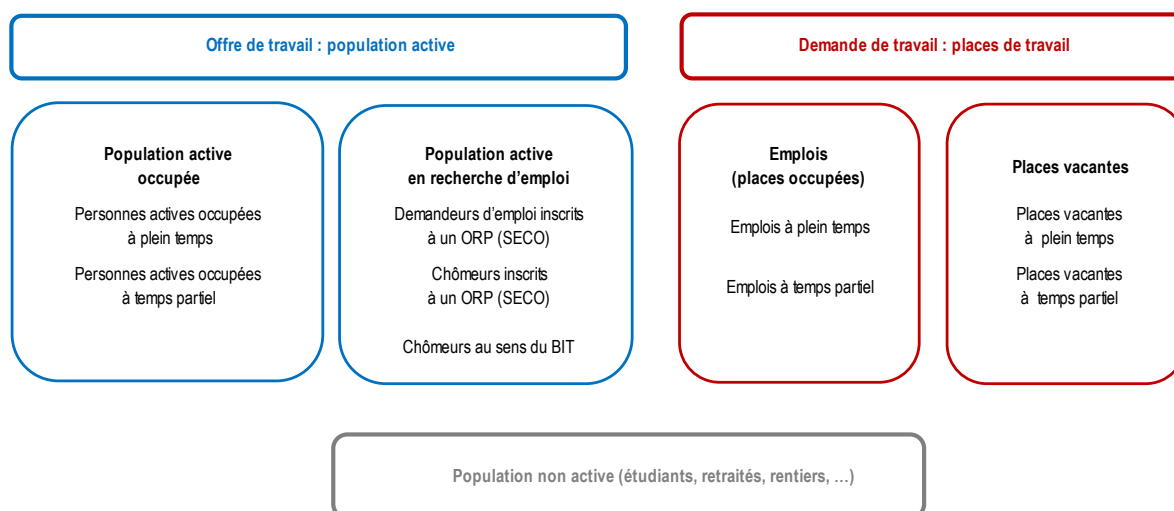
Offre de travail : population active

Demande de travail : places de travail

Population active occupée

Personnes actives occupées à plein temps

Personnes actives occupées à temps partiel

Population active en recherche d'emploi

Demandeurs d'emploi inscrits à un ORP (SECO)

Chômeurs inscrits à un ORP (SECO)

Chômeurs au sens du BIT

Emplois (places occupées)

Emplois à plein temps

Emplois à temps partiel

Places vacantes

Places vacantes à plein temps

Places vacantes à temps partiel

Population non active (étudiants, retraités, rentiers, …)